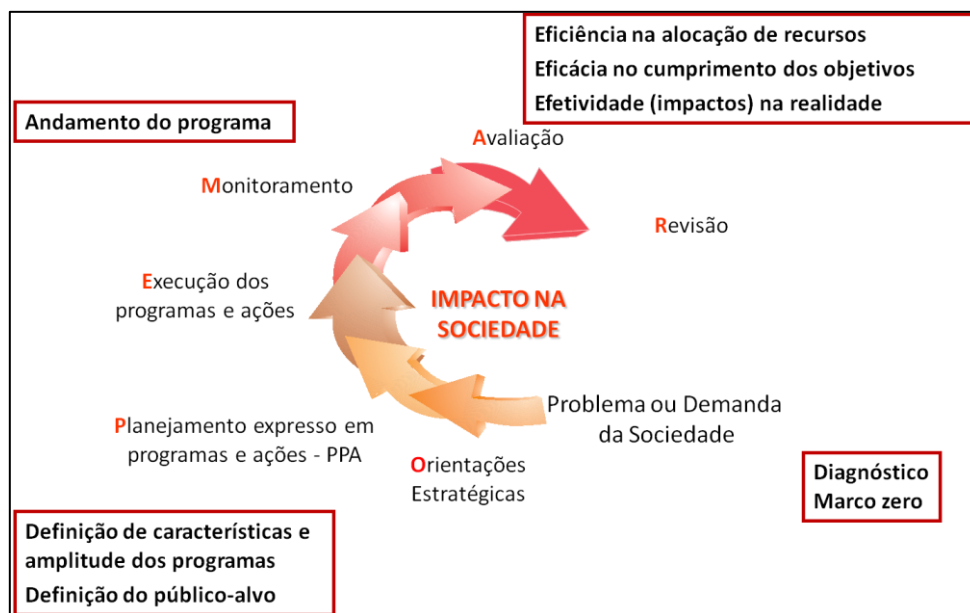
Eficiência na alocação de recursos
Eficácia no cumprimento dos objetivos
Efetividade (impactos) na realidade

Andamento do programa

Avaliação

Monitoramento

Revisão

Execução dos programas e ações

IMPACTO NA SOCIEDADE

Problema ou Demanda da Sociedade

Planejamento expresso em programas e ações - PPA

Orientações Estratégicas

Diagnóstico
Marco zero

Definição de características e amplitude dos programas
Definição do público-alvo